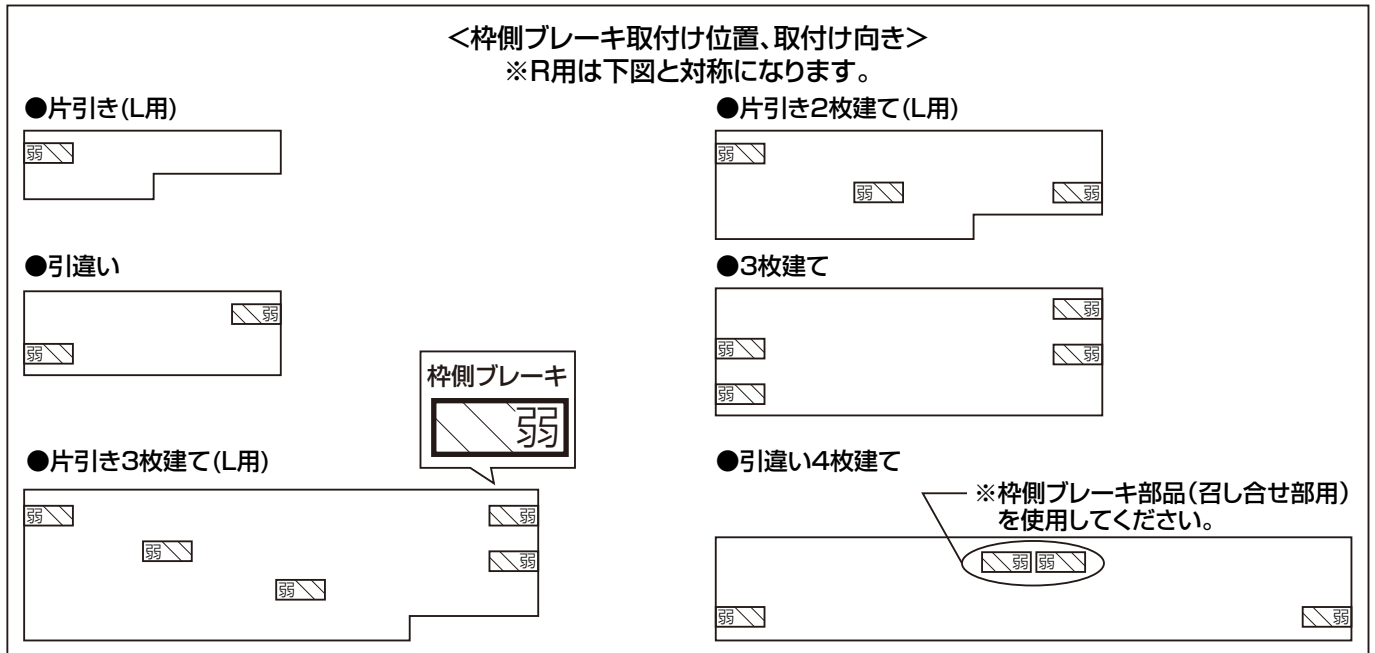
<枠側ブレーキ取付け位置、取付け向き>
※R用は下図と対称になります。

●片引き(L用)

弱

●片引き2枚建て(L用)

弱

弱

弱

●引違い

弱

弱

●3枚建て

弱

弱

弱

弱

枠側ブレーキ

弱

●片引き3枚建て(L用)

弱

弱

弱

弱

弱

●引違い4枚建て

※枠側ブレーキ部品(召し合せ部用)を使用してください。

弱 弱

弱

弱